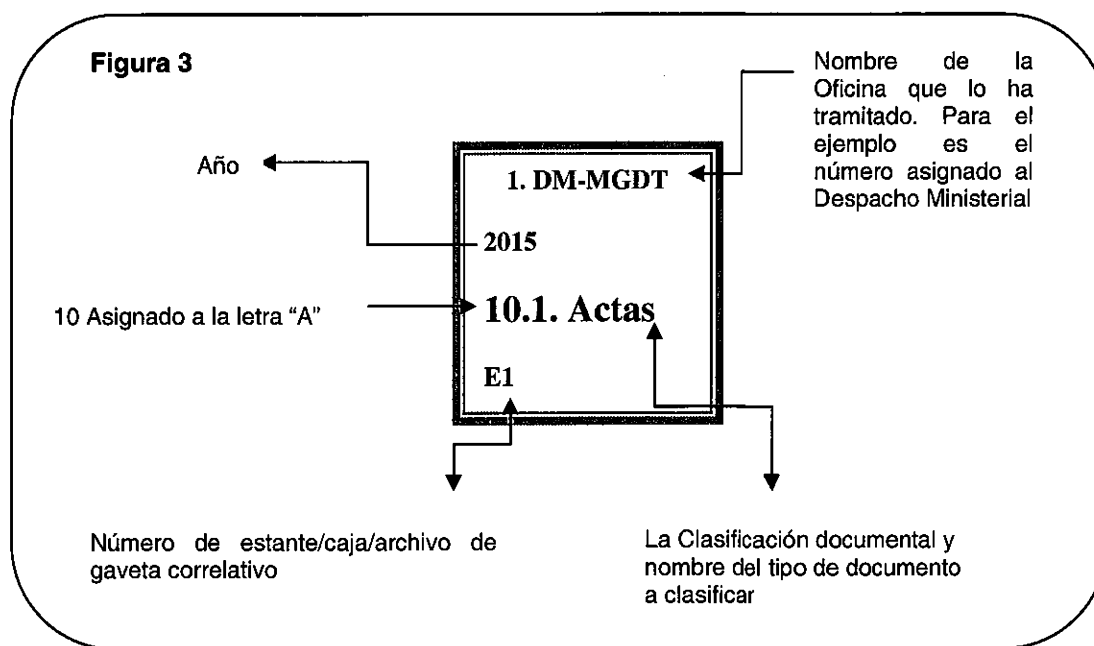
Figura 3

Nombre de la Oficina que lo ha tramitado. Para el ejemplo es el número asignado al Despacho Ministerial

Año

1. DM-MGDT

2015

10 Asignado a la letra "A"

10.1. Actas

E1

Número de estante/caja/archivo de gaveta correlativo

La Clasificación documental y nombre del tipo de documento a clasificar